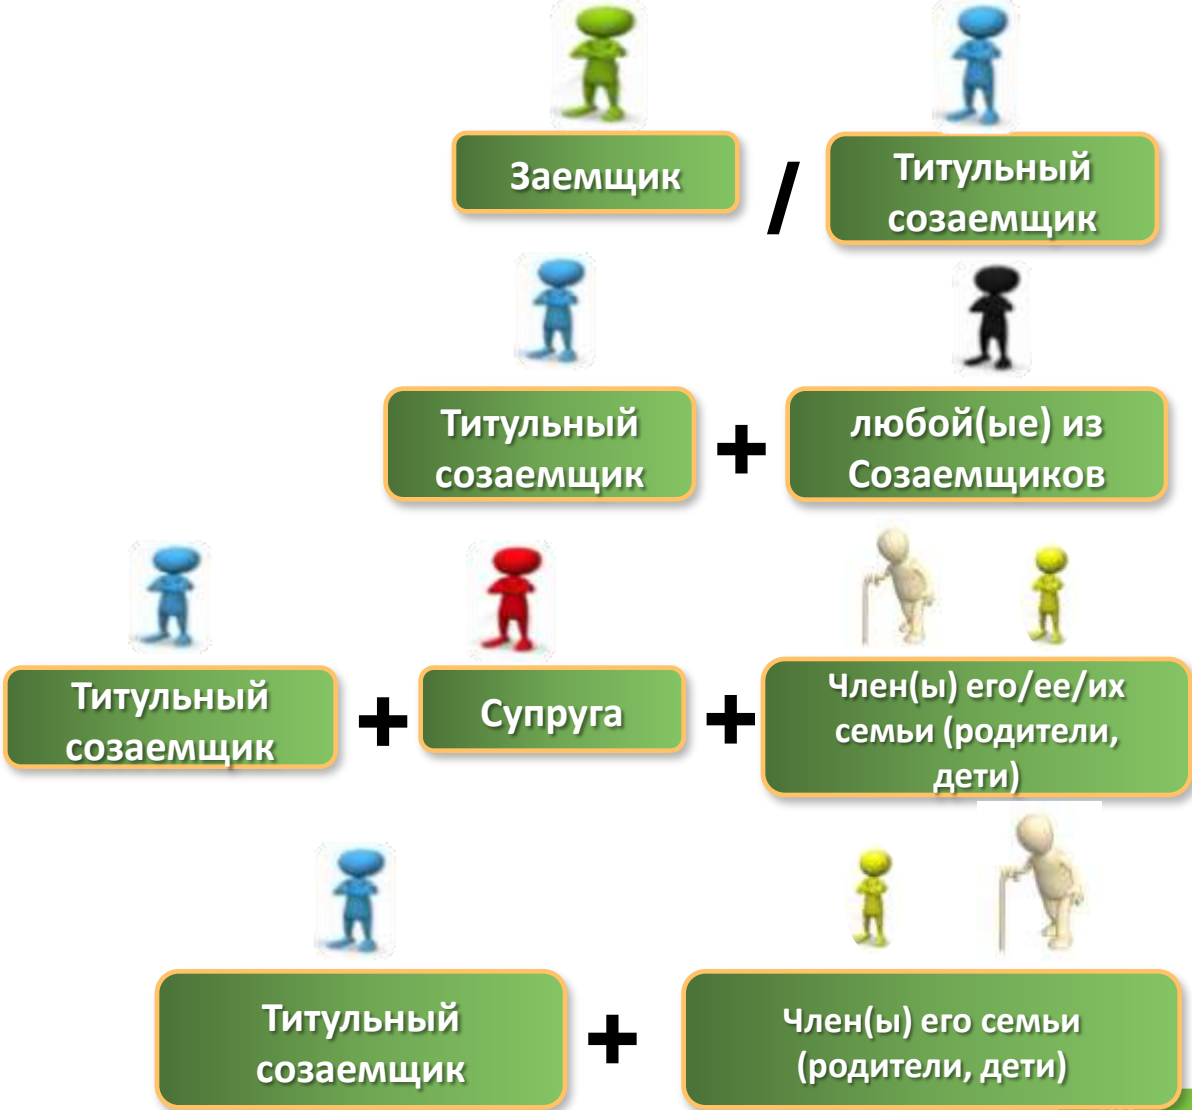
Заемщик / Титульный созаемщик

Титульный созаемщик + любой(ые) из Созаемщиков

Титульный созаемщик + Супруга + Член(ы) его/ее/их семьи (родители, дети)

Титульный созаемщик + Член(ы) его семьи (родители, дети)